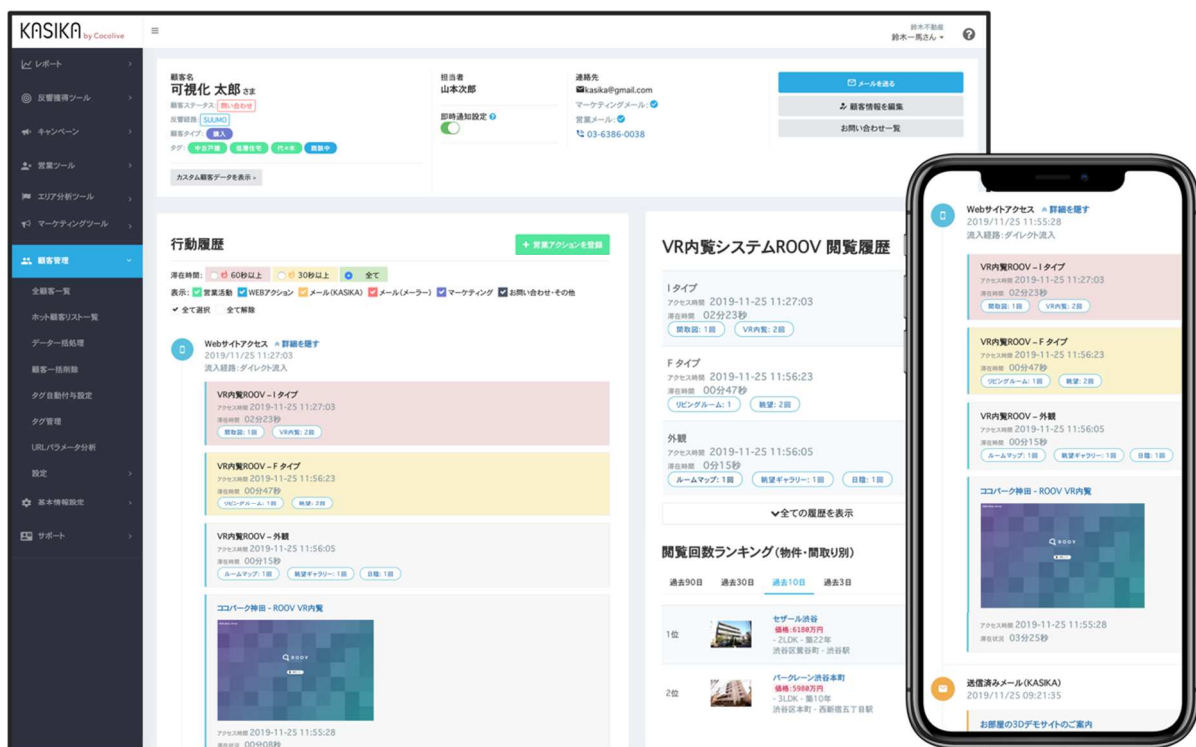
KASIKA by Cocolive

鈴木不動産
鈴木一馬さん

レポート
反響獲得ツール
キャンペーン
営業ツール
エリア分析ツール
マーケティングツール
顧客管理
全顧客一覧
ホット顧客リスト一覧
データ一括処理
顧客一括削除
タグ自動付与設定
タグ管理
URLパラメータ分析
設定
基本情報設定
サポート

顧客名
可視化 太郎 さま
顧客ステータス 問い合わせ
反響経路 SUUMO
顧客タイプ 購入
タグ 中古戸建 低層住宅 代々木 裁断中
カスタム顧客データを表示 »

担当者
山本次郎
即時通知設定

連絡先
kasika@gmail.com
マーケティングメール：
営業メール：
03-6386-0038

メールを送る
顧客情報を編集
お問い合わせ一覧

行動履歴
+ 営業アクションを登録
滞在時間: 60秒以上 30秒以上 全て
表示: 営業活動 WEBアクション メール(KASIKA) メール(メーラー) マーケティング お問い合わせ・その他
全て選択 全て解除

Webサイトアクセス 詳細を隠す
2019/11/25 11:27:03
流入経路：ダイレクト流入

VR内覧ROOV – I タイプ
アクセス時間 2019-11-25 11:27:03
滞在時間 02分23秒
開放図：1回 VR内覧：2回

VR内覧ROOV – F タイプ
アクセス時間 2019-11-25 11:56:23
滞在時間 00分47秒
リビングルーム：1回 眺望：2回

VR内覧ROOV – 外観
アクセス時間 2019-11-25 11:56:05
滞在時間 00分15秒
ルームマップ：1回 眺望ギャラリー：1回 目職：1回

ココパーク神田 - ROOV VR内覧
ROOV
アクセス時間 2019-11-25 11:55:28
滞在時間 00分08秒

VR内覧システムROOV 閲覧履歴

I タイプ
アクセス時間 2019-11-25 11:27:03
滞在時間 02分23秒
開放図：1回 VR内覧：2回

F タイプ
アクセス時間 2019-11-25 11:56:23
滞在時間 00分47秒
リビングルーム：1 眺望：2回

外観
アクセス時間 2019-11-25 11:56:05
滞在時間 0分15秒
ルームマップ：1回 眺望ギャラリー：1回 目職：1回

全ての履歴を表示

閲覧回数ランキング（物件・間取り別）
過去90日 過去30日 過去10日 過去3日

1位 セザール渋谷 価格：6180万円 2LDK・築22年 渋谷区鶯谷町・渋谷駅
2位 パークレーン渋谷本町 価格：5980万円 3LDK・築10年 渋谷区本町・西新宿五丁目駅

Webサイトアクセス 詳細を隠す
2019/11/25 11:55:28
流入経路：ダイレクト流入

VR内覧ROOV – I タイプ
アクセス時間 2019-11-25 11:27:03
滞在時間 02分23秒
開放図：1回 VR内覧：2回

VR内覧ROOV – F タイプ
アクセス時間 2019-11-25 11:56:23
滞在時間 00分47秒
リビングルーム：1回 眺望：2回

VR内覧ROOV – 外観
アクセス時間 2019-11-25 11:56:05
滞在時間 00分15秒
ルームマップ：1回 眺望ギャラリー：1回 目職：1回

ココパーク神田 - ROOV VR内覧
ROOV
アクセス時間 2019-11-25 11:55:28
滞在時間 03分25秒

送信済みメール(KASIKA)
2019/11/25 09:21:35
お部屋の3Dデモサイトのご案内